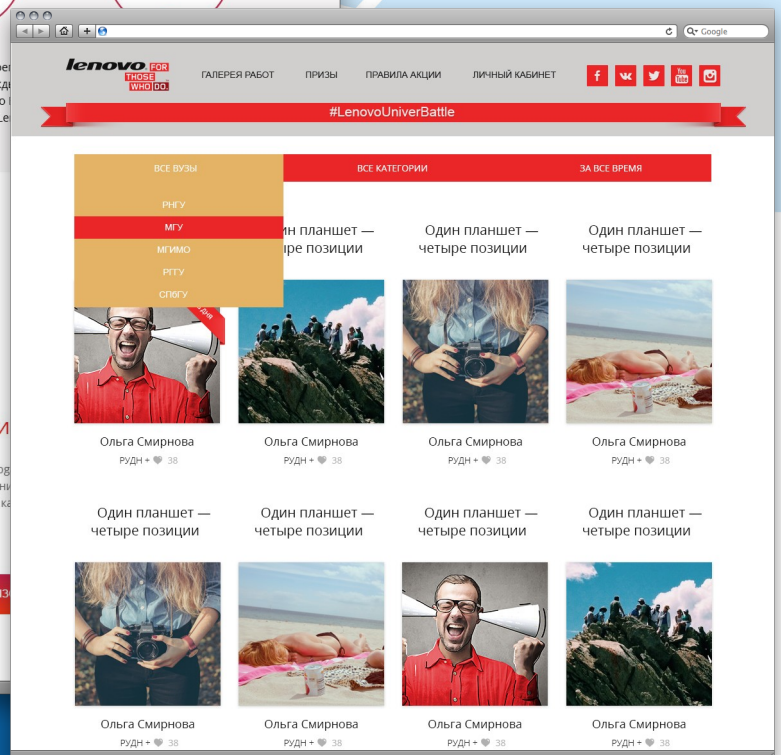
Google

lenovo FOR THOSE WHO DO.

ГАЛЕРЕЯ РАБОТ ПРИЗЫ ПРАВИЛА АКЦИИ ЛИЧНЫЙ КАБИНЕТ

#LenovoUniverBattle

ВСЕ ВУЗЫ
РНГУ
МГУ
МГИМО
РГГУ
СПБГУ

ВСЕ КАТЕГОРИИ

ЗА ВСЕ ВРЕМЯ

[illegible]дин планшет — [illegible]етыре позиции

Один планшет — четыре позиции

Один планшет — четыре позиции

Ольга Смирнова
РУДН + 38

Ольга Смирнова
РУДН + 38

Ольга Смирнова
РУДН + 38

Ольга Смирнова
РУДН + 38

Один планшет — четыре позиции

Один планшет — четыре позиции

Один планшет — четыре позиции

Один планшет — четыре позиции

Ольга Смирнова
РУДН + 38

Ольга Смирнова
РУДН + 38

Ольга Смирнова
РУДН + 38

Ольга Смирнова
РУДН + 38